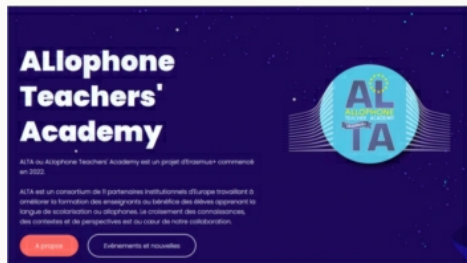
ALlophone Teachers' Academy

ALTA ou Allophone Teachers' Academy est un projet d'Erasmus+ commencé en 2022.

ALTA est un consortium de 11 partenaires institutionnels d'Europe travaillant à améliorer la formation des enseignants au bénéfice des élèves apprenant la langue de scolarisation ou allophones. Le croisement des connaissances, des contextes et de perspectives est au cœur de notre collaboration.

À propos

Événements et nouvelles

AL TA

ALLOPHONE TEACHERS' ACADEMY

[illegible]